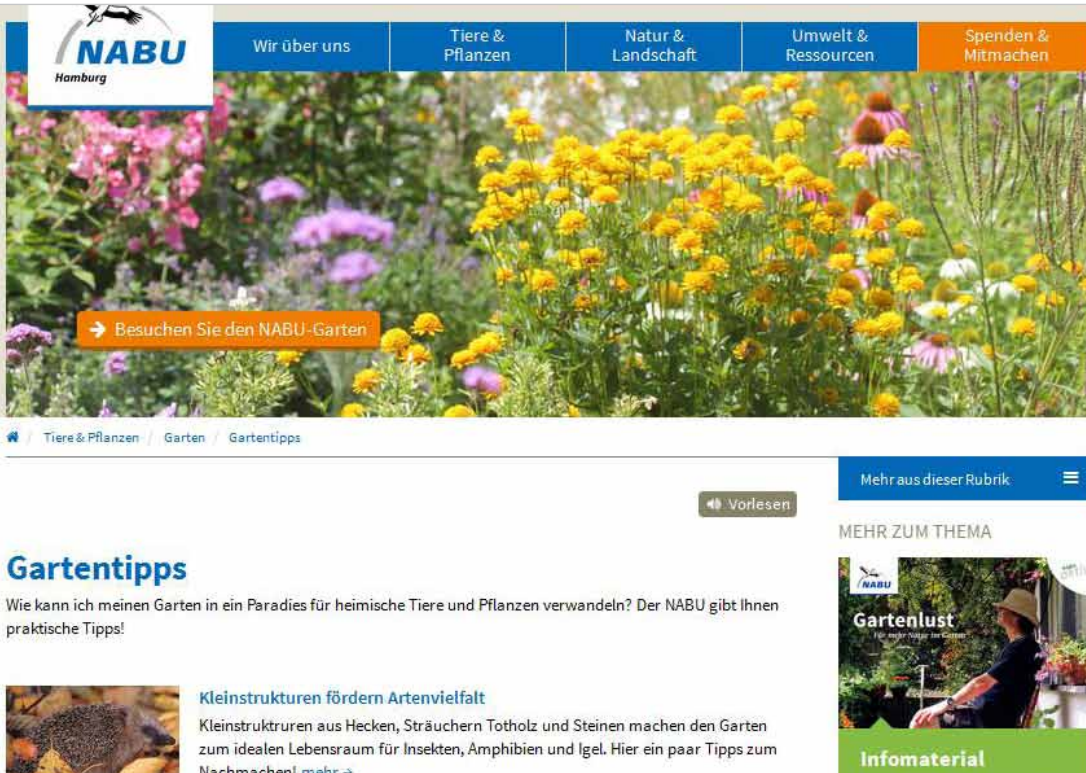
NABU
Hamburg

Wir über uns
Tiere & Pflanzen
Natur & Landschaft
Umwelt & Ressourcen
Spenden & Mitmachen

Besuchen Sie den NABU-Garten

Tiere & Pflanzen / Garten / Gartentipps

Vorlesen

Gartentipps

Wie kann ich meinen Garten in ein Paradies für heimische Tiere und Pflanzen verwandeln? Der NABU gibt Ihnen praktische Tipps!

Kleinstrukturen fördern Artenvielfalt

Kleinstrukturen aus Hecken, Sträuchern Totholz und Steinen machen den Garten zum idealen Lebensraum für Insekten, Amphibien und Igel. Hier ein paar Tipps zum Nachmachen! mehr →

Mehr aus dieser Rubrik

MEHR ZUM THEMA

NABU
Gartenlust
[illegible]

Infomaterial